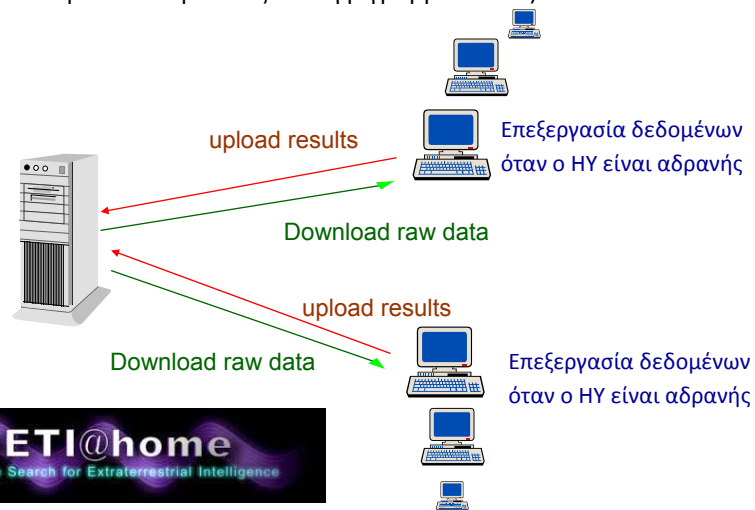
upload results

Επεξεργασία δεδομένων όταν ο ΗΥ είναι αδρανής

Download raw data

upload results

Download raw data

Επεξεργασία δεδομένων όταν ο ΗΥ είναι αδρανής

ETI@home
Search for Extraterrestrial Intelligence